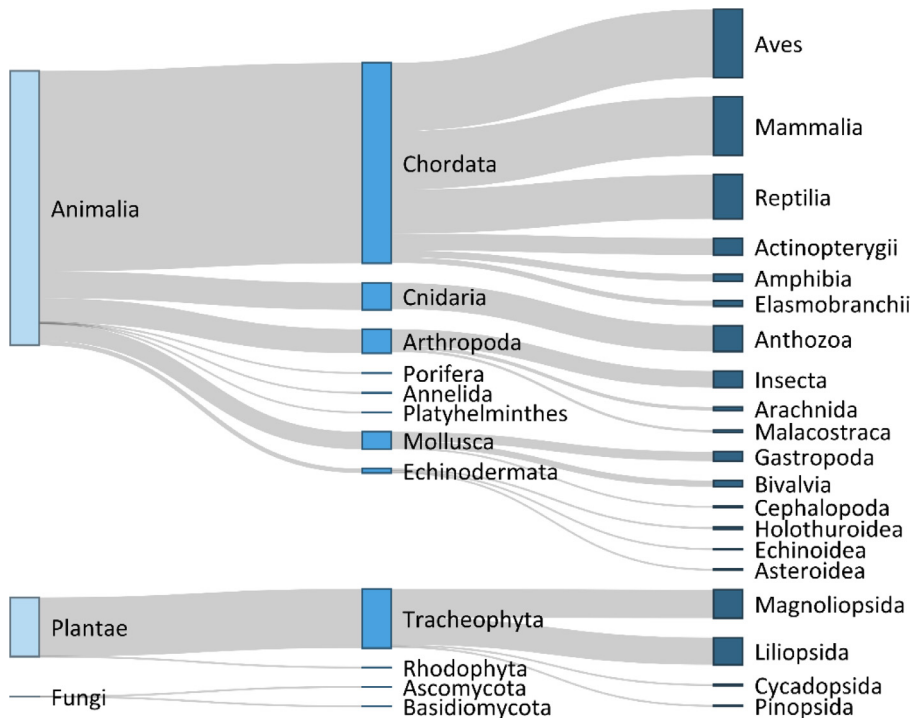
Animalia
Chordata
Cnidaria
Arthropoda
Porifera
Annelida
Platyhelminthes
Mollusca
Echinodermata
Aves
Mammalia
Reptilia
Actinopterygii
Amphibia
Elasmobranchii
Anthozoa
Insecta
Arachnida
Malacostraca
Gastropoda
Bivalvia
Cephalopoda
Holothuroidea
Echinoidea
Asteroidea
Plantae
Fungi
Tracheophyta
Rhodophyta
Ascomycota
Basidiomycota
Magnoliopsida
Liliopsida
Cycadopsida
Pinopsida